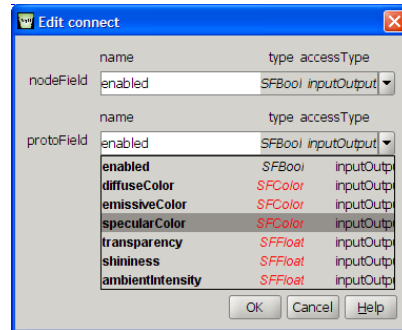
Edit connect

name type accessType

nodeField enabled SFBool inputOutput

name type accessType

protoField enabled SFBool inputOutput

| | | |
|---|---|---|
| enabled | SFBool | inputOutp |
| diffuseColor | SFColor | inputOutp |
| emissiveColor | SFColor | inputOutp |
| specularColor | SFColor | inputOutp |
| transparency | SFFloat | inputOutp |
| shininess | SFFloat | inputOutp |
| ambientIntensity | SFFloat | inputOutp |

OK Cancel Help